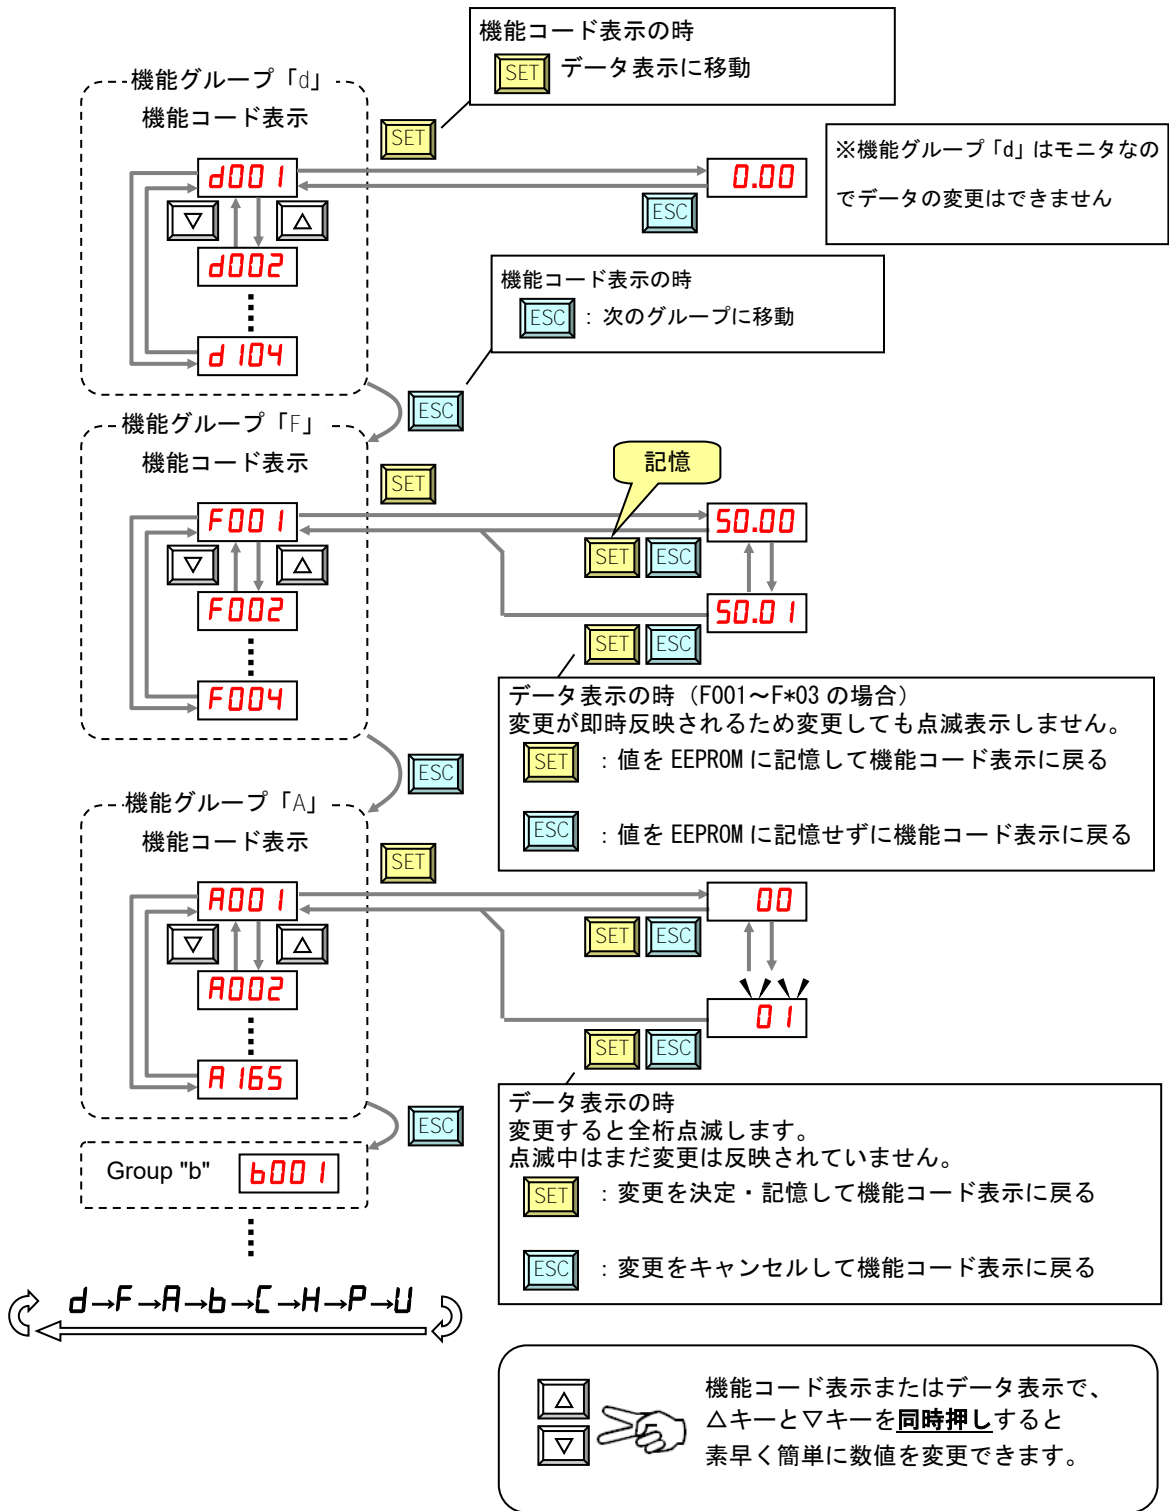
機能コード表示の時
SET データ表示に移動

機能グループ「d」
機能コード表示

SET

d001
0.00
ESC

※機能グループ「d」はモニタなのでデータの変更はできません

▽ △
d002
d104

機能コード表示の時
ESC ：次のグループに移動

ESC

機能グループ「F」
機能コード表示

SET
記憶
F001
50.00
SET ESC
▽ △
F002
50.01
F004
SET ESC

データ表示の時（F001～F*03 の場合）
変更が即時反映されるため変更しても点滅表示しません。
SET ：値を EEPROM に記憶して機能コード表示に戻る
ESC ：値を EEPROM に記憶せずに機能コード表示に戻る

ESC

機能グループ「A」
機能コード表示

SET
A001
00
▽ △
SET ESC
A002
01
A165
SET ESC

ESC

Group "b" b001

データ表示の時
変更すると全桁点滅します。
点滅中はまだ変更は反映されていません。
SET ：変更を決定・記憶して機能コード表示に戻る
ESC ：変更をキャンセルして機能コード表示に戻る

d→F→A→b→C→H→P→U

△
▽
機能コード表示またはデータ表示で、△キーと▽キーを同時押しすると素早く簡単に数値を変更できます。